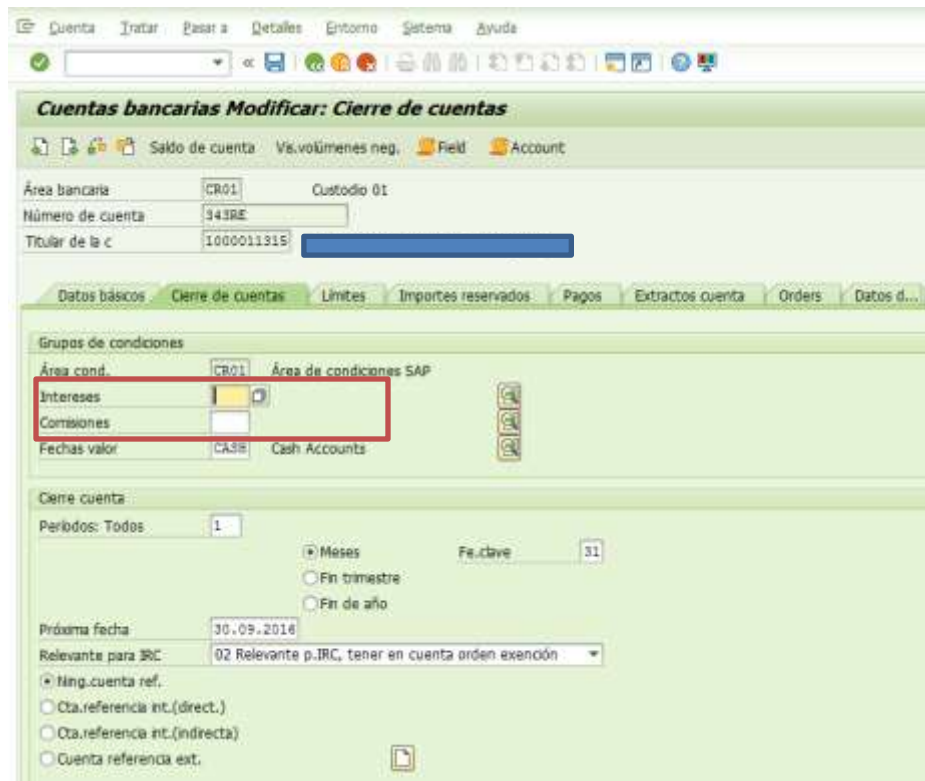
Cuenta Tratar Pasar a Detalles Entorno Sistema Ayuda

Cuentas bancarias Modificar: Cierre de cuentas

Saldo de cuenta Vs.volúmenes neg. Field Account

Área bancaria CR01 Custodio 01
Número de cuenta 343RE
Titular de la c 1000011315

Datos básicos Cierre de cuentas Límites Importes reservados Pagos Extractos cuenta Orders Datos d...

Grupos de condiciones
Área cond. CR01 Área de condiciones SAP
Intereses
Comisiones
Fechas valor CA38 Cash Accounts

Cierre cuenta
Períodos: Todos 1
Meses Fe.clave 31
Fin trimestre
Fin de año
Próxima fecha 30.09.2016
Relevante para IRC 02 Relevante p.IRC, tener en cuenta orden exención
Ning.cuenta ref.
Cta.referencia int.(direct.)
Cta.referencia int.(indirecta)
Cuenta referencia ext.